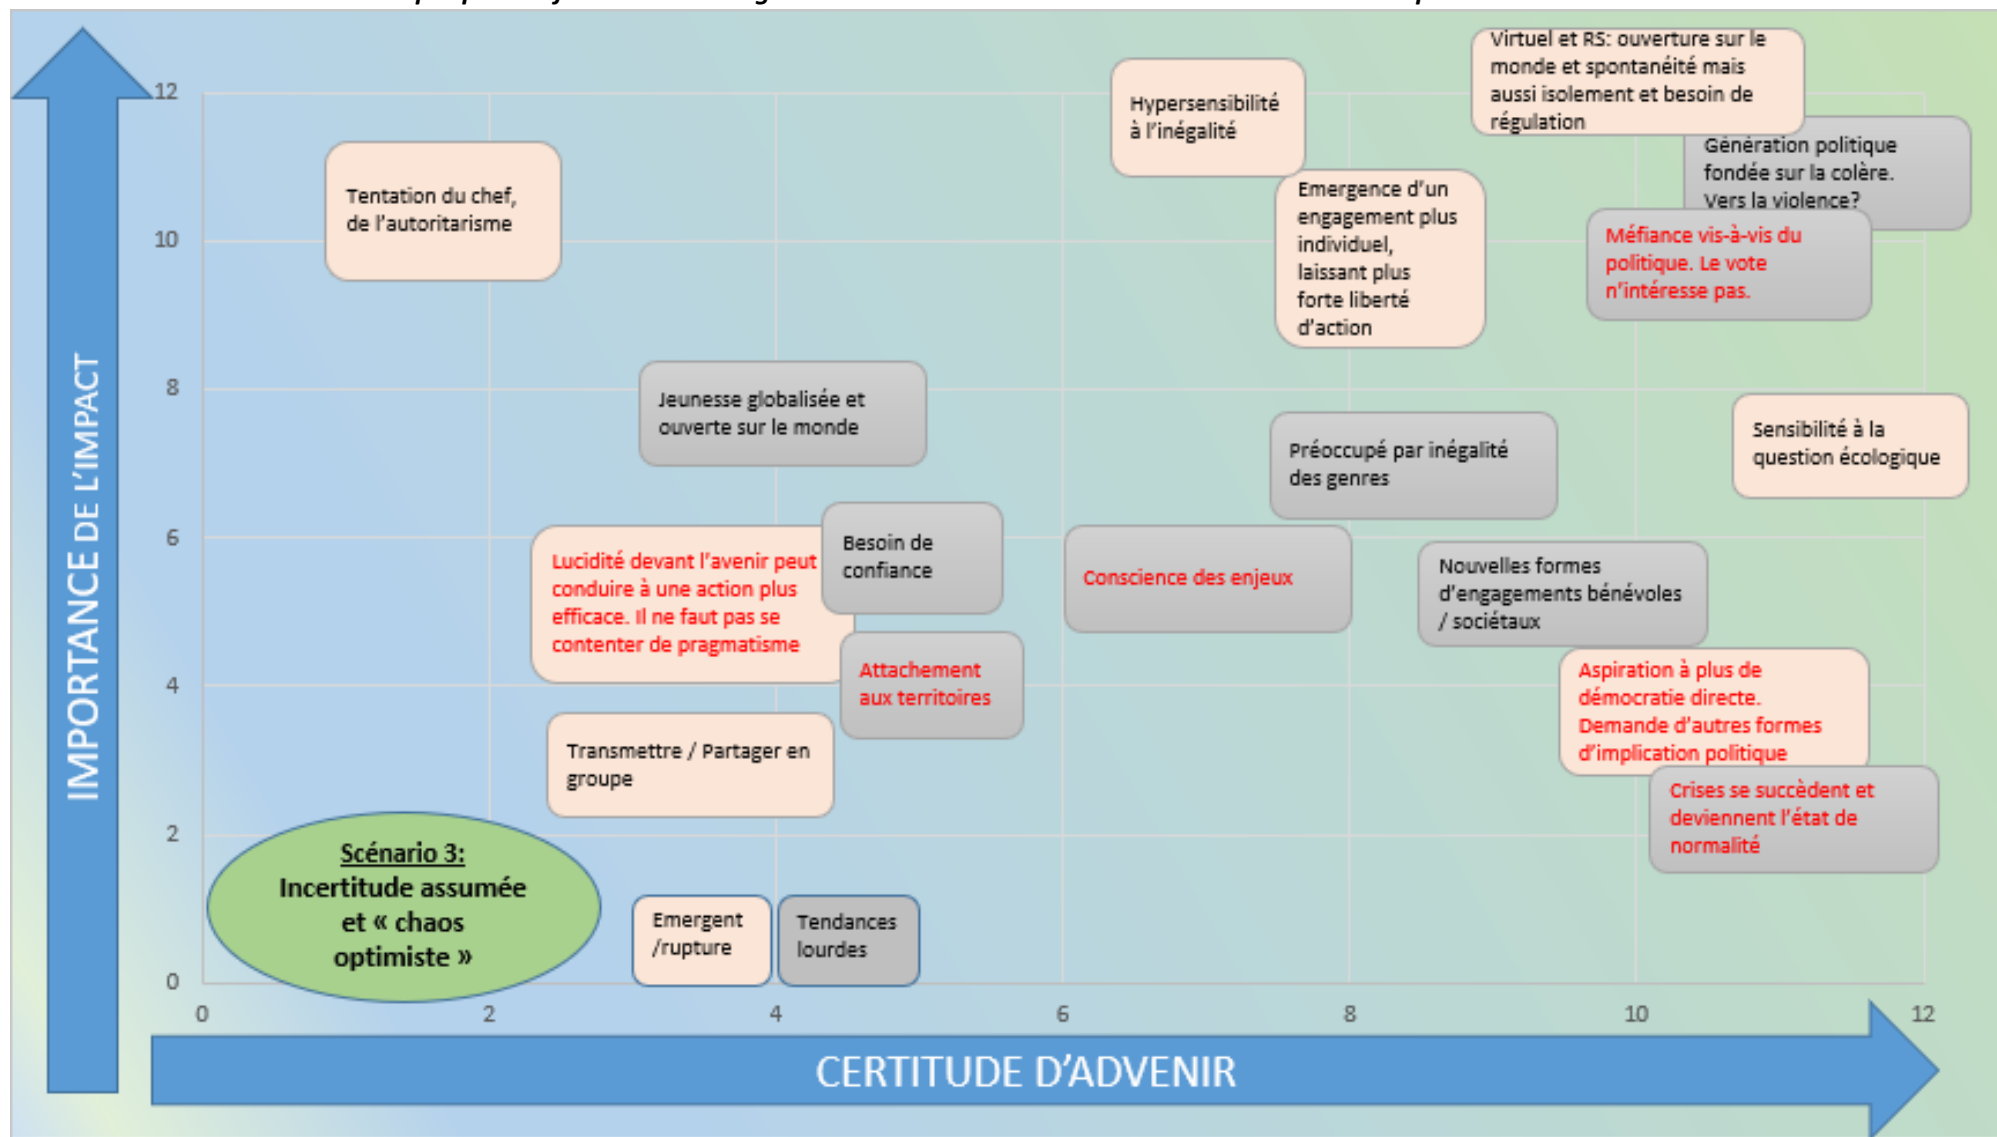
IMPORTANCE DE L'IMPACT

12
10
8
6
4
2
0

Tentation du chef, de l'autoritarisme

Hypersensibilité à l'inégalité

Virtuel et RS: ouverture sur le monde et spontanéité mais aussi isolement et besoin de régulation

Génération politique fondée sur la colère. Vers la violence?

Emergence d'un engagement plus individuel, laissant plus forte liberté d'action

Méfiance vis-à-vis du politique. Le vote n'intéresse pas.

Jeunesse globalisée et ouverte sur le monde

Préoccupé par inégalité des genres

Sensibilité à la question écologique

Lucidité devant l'avenir peut conduire à une action plus efficace. Il ne faut pas se contenter de pragmatisme

Besoin de confiance

Conscience des enjeux

Nouvelles formes d'engagements bénévoles / sociétaux

Attachement aux territoires

Aspiration à plus de démocratie directe. Demande d'autres formes d'implication politique

Transmettre / Partager en groupe

Crises se succèdent et deviennent l'état de normalité

Scénario 3: Incertitude assumée et « chaos optimiste »

Emergent /rupture

Tendances lourdes

0
2
4
6
8
10
12

CERTITUDE D'ADVENIR